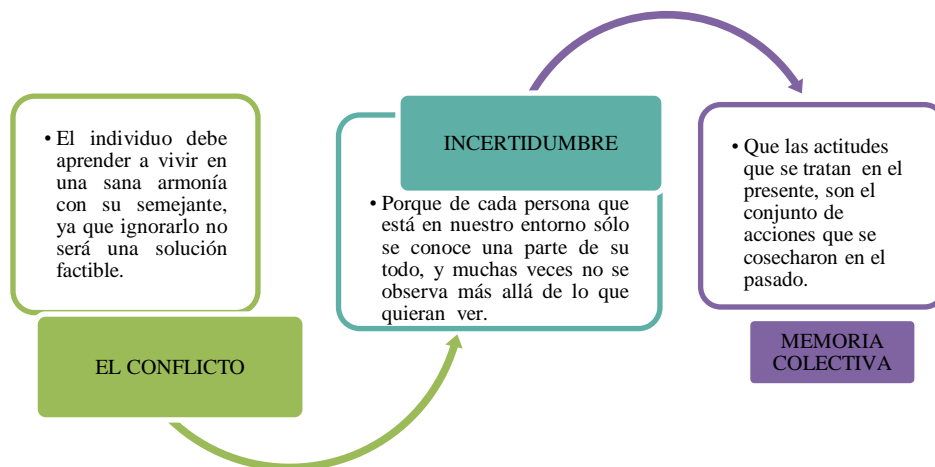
• El individuo debe aprender a vivir en una sana armonía con su semejante, ya que ignorarlo no será una solución factible.

EL CONFLICTO

INCERTIDUMBRE

• Porque de cada persona que está en nuestro entorno sólo se conoce una parte de su todo, y muchas veces no se observa más allá de lo que quieran ver.

• Que las actitudes que se tratan en el presente, son el conjunto de acciones que se cosecharon en el pasado.

MEMORIA COLECTIVA